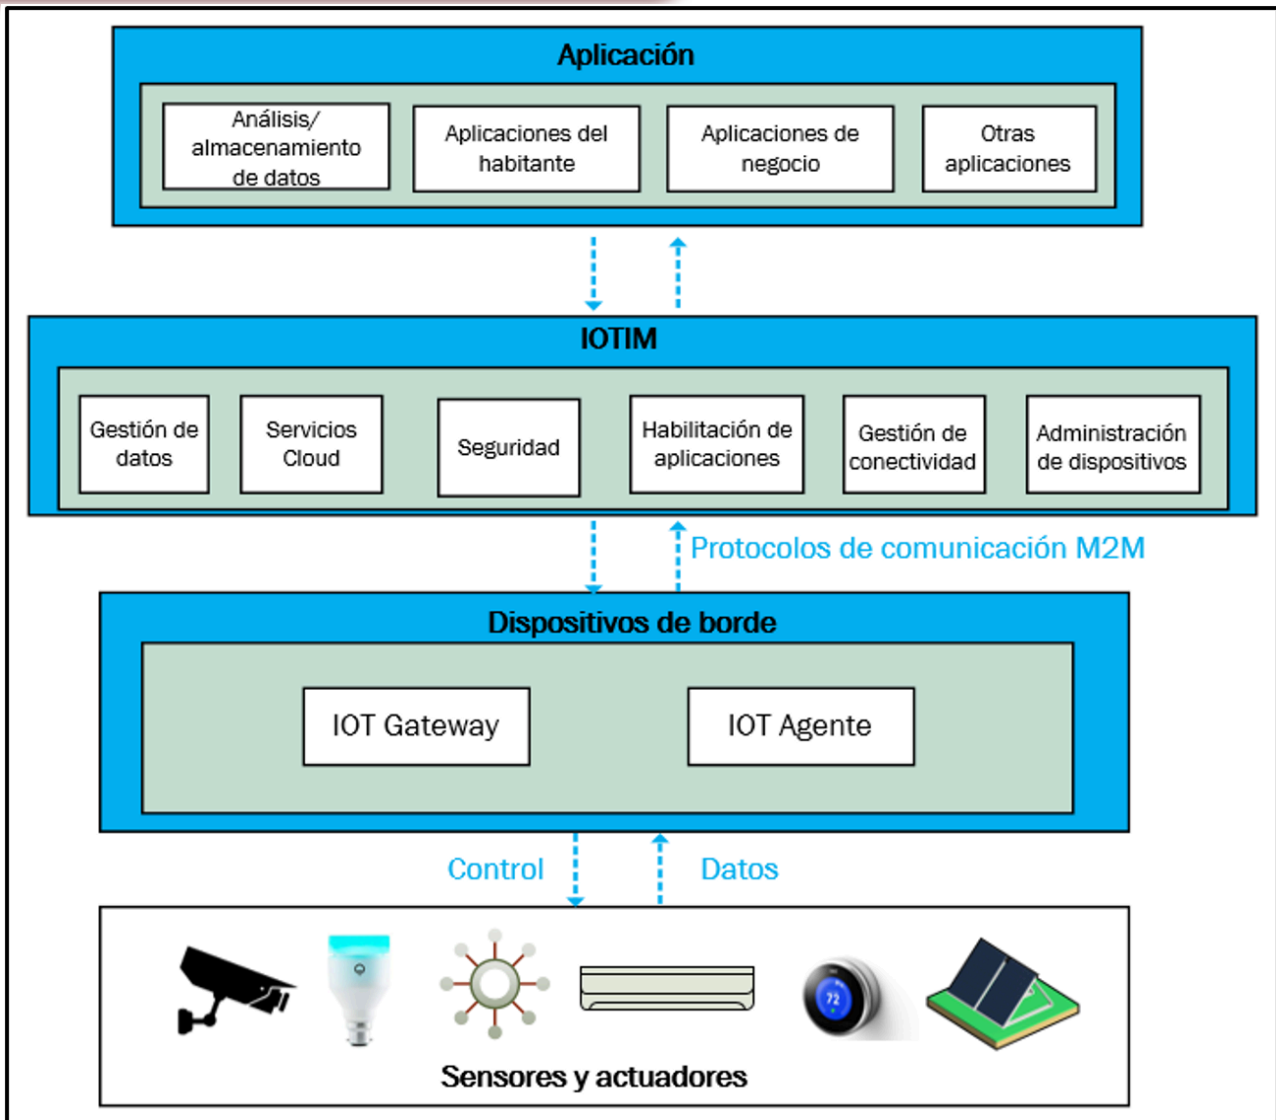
Aplicación

Análisis/ almacenamiento de datos

Aplicaciones del habitante

Aplicaciones de negocio

Otras aplicaciones

IOTIM

Gestión de datos

Servicios Cloud

Seguridad

Habilitación de aplicaciones

Gestión de conectividad

Administración de dispositivos

Protocolos de comunicación M2M

Dispositivos de borde

IOT Gateway

IOT Agente

Control

Datos

72

Sensores y actuadores